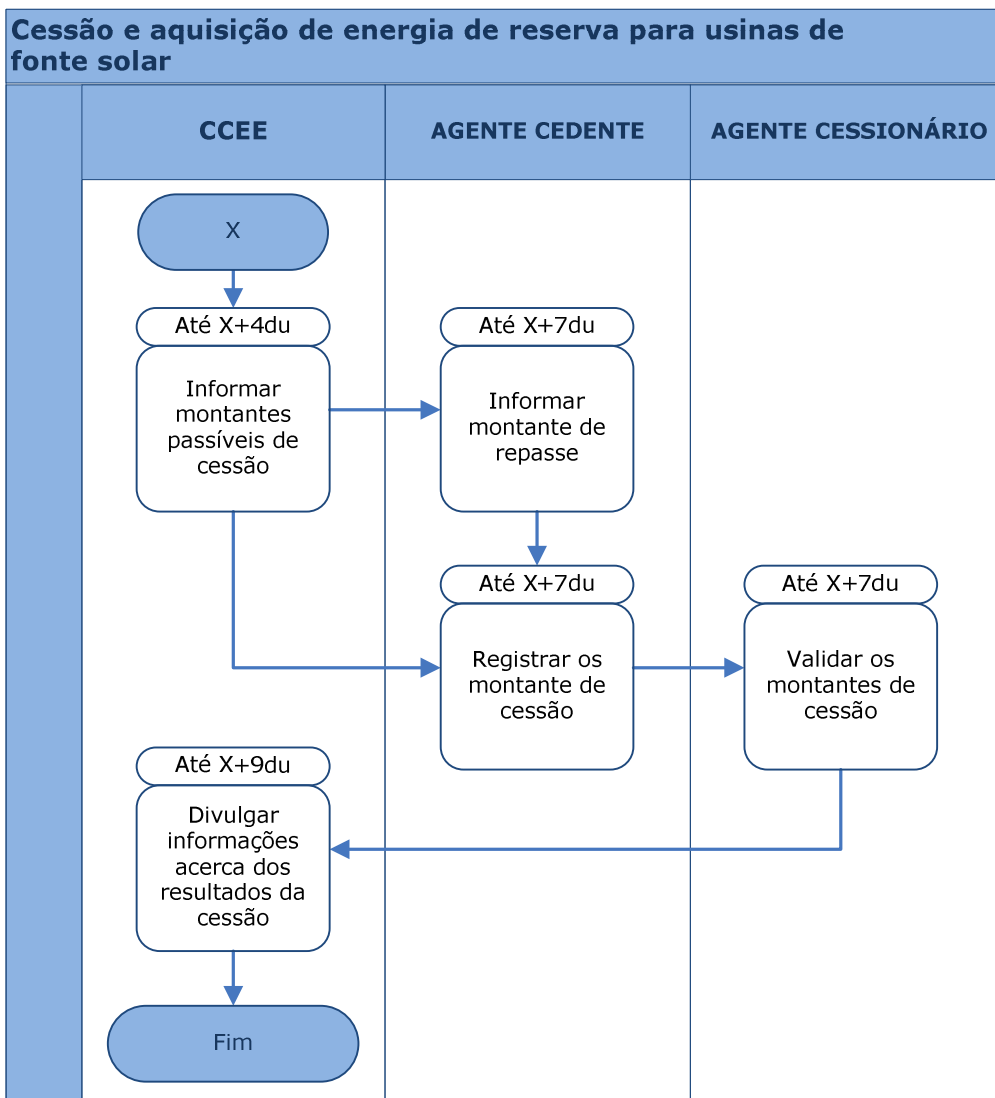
Cessão e aquisição de energia de reserva para usinas de fonte solar

CCEE

AGENTE CEDENTE

AGENTE CESSIONÁRIO

X

Até X+4du

Informar montantes passíveis de cessão

Até X+7du

Informar montante de repasse

Até X+7du

Registrar os montante de cessão

Até X+7du

Validar os montantes de cessão

Até X+9du

Divulgar informações acerca dos resultados da cessão

Fim